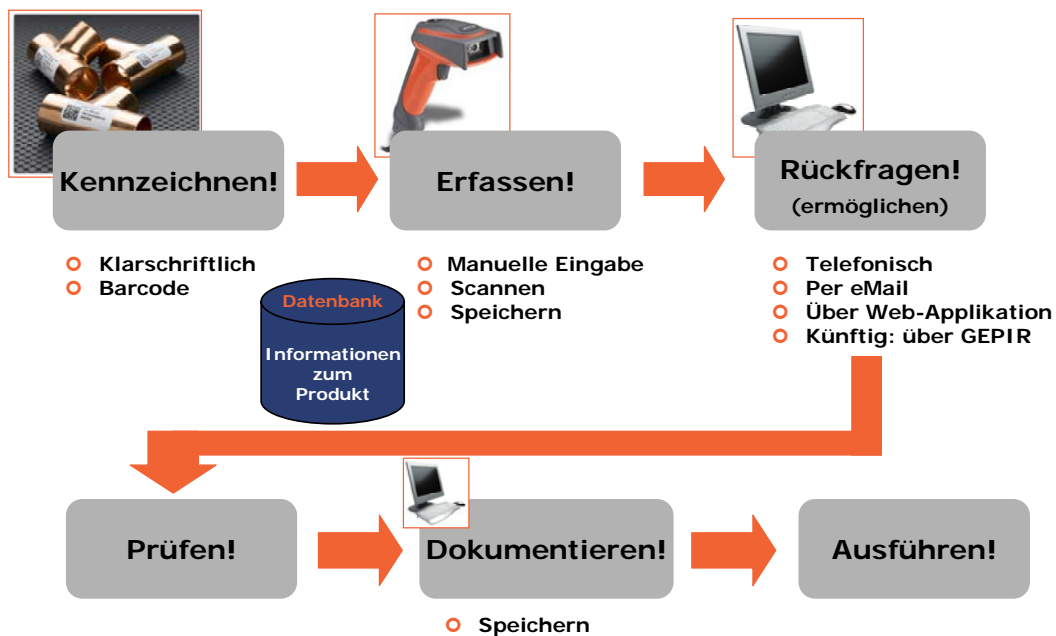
Kennzeichnen!

Erfassen!

Rückfragen!
(ermöglichen)

- Klarschriftlich
- Barcode

Datenbank

Informationen zum Produkt

- Manuelle Eingabe
- Scannen
- Speichern

- Telefonisch
- Per eMail
- Über Web-Applikation
- Künftig: über GEPIR

Prüfen!

Dokumentieren!

Ausführen!

- Speichern